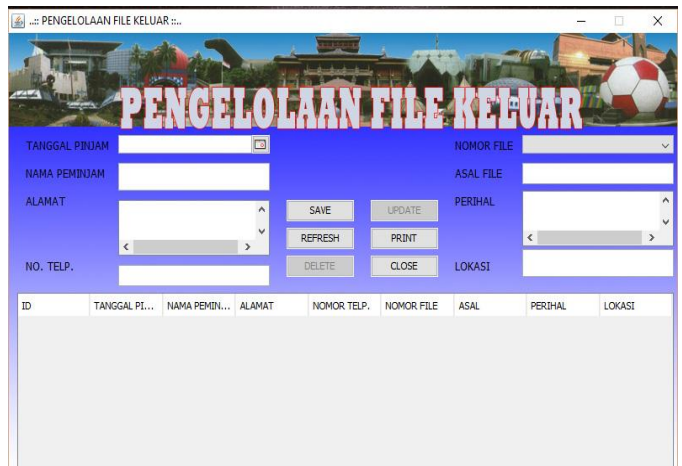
..:: PENGELOLAAN FILE KELUAR ::..

PENGELOLAAN FILE KELUAR

TANGGAL PINJAM

NAMA PEMINJAM

ALAMAT

NO. TELP.

SAVE
UPDATE
REFRESH
PRINT
DELETE
CLOSE

NOMOR FILE

ASAL FILE

PERIHAL

LOKASI

| ID | TANGGAL PI... | NAMA PEMIN... | ALAMAT | NOMOR TELP. | NOMOR FILE | ASAL | PERIHAL | LOKASI |
|---|---|---|---|---|---|---|---|---|